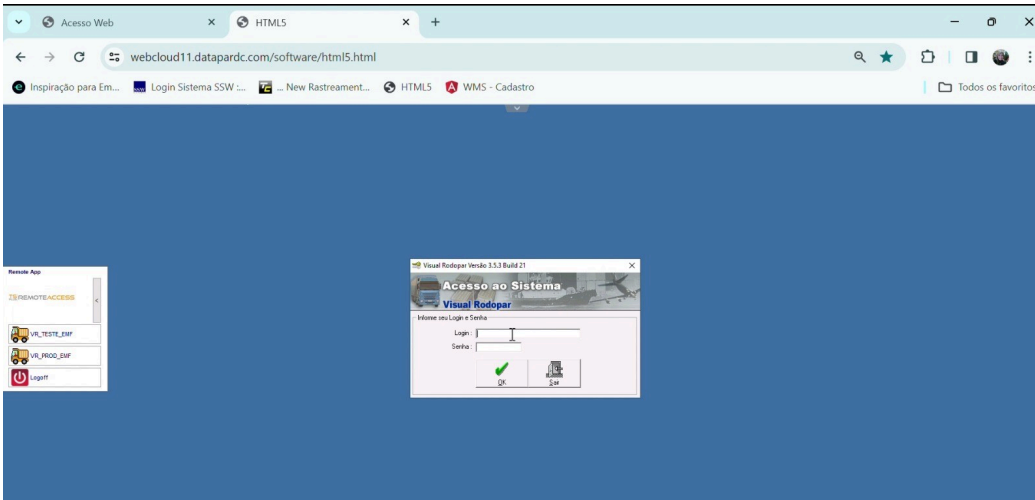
Acesso Web
HTML5
webcloud11.datapardc.com/software/html5.html
Inspiração para Em...
Login Sistema SSW :...
... New Rastreament...
HTML5
WMS - Cadastro
Todos os favoritos

Remote App
REMOTEACCESS
VR_TESTE_EMF
VR_PROD_EMF
Logoff

Visual Rodopar Versão 3.5.3 Build 21
Acesso ao Sistema
Visual Rodopar
Informe seu Login e Senha
Login :
Senha :
OK
Sair